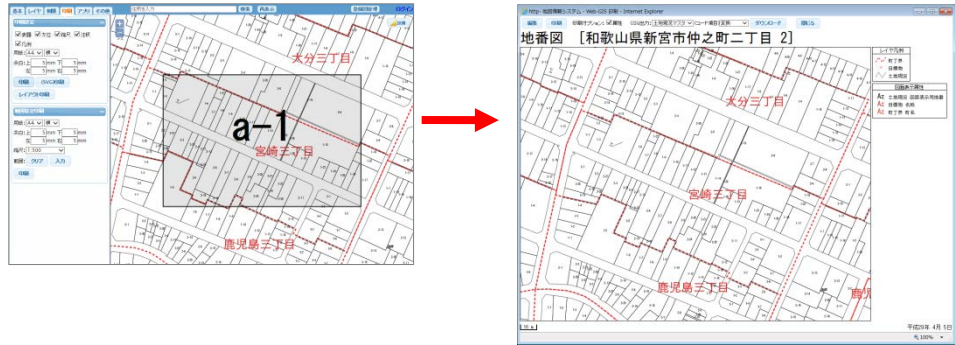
基本 レイヤ 検索 印刷 入力 その他

印刷設定

検索 再表示 ログイン

大分三丁目

a-1

宮崎三丁目

鹿児島三丁目

地番図 [和歌山県新宮市仲之町二丁目 2]

レイヤ凡例

町丁界

建物

土地境界

凡例表示属性

土地地番 画面表示用地番

建物 名称

町丁界 名称

大分三丁目

宮崎三丁目

鹿児島三丁目

鹿児

平成29年 4月 5日

100%